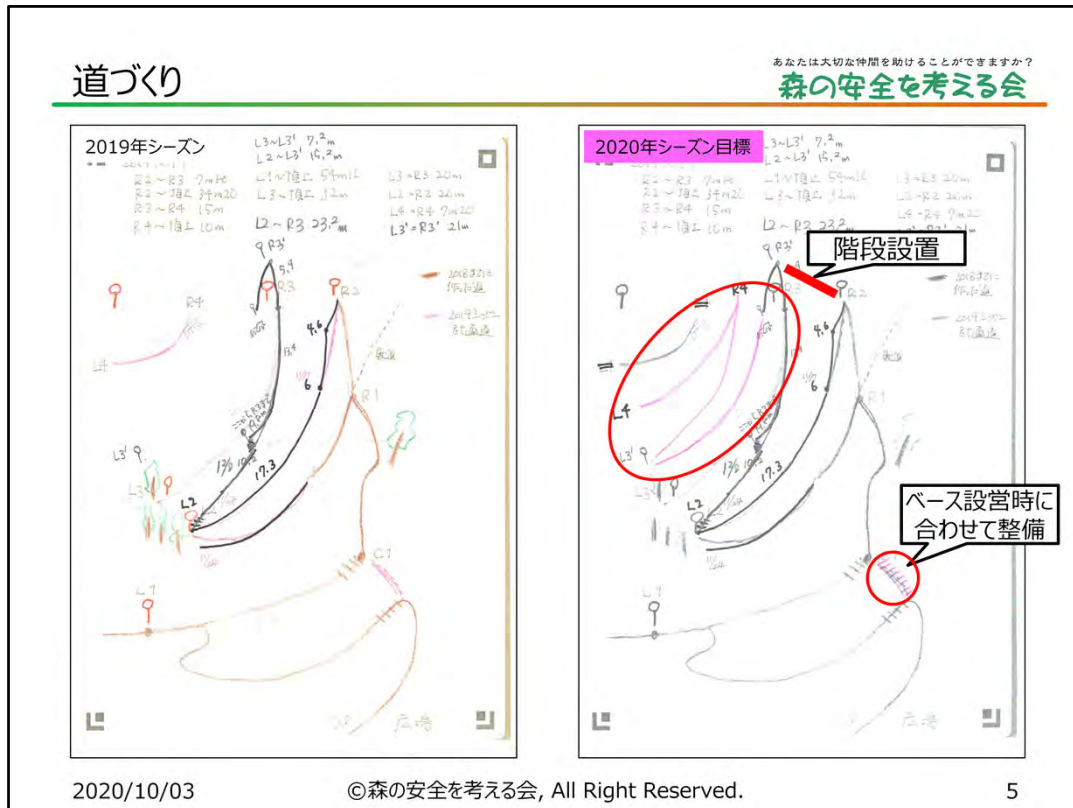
道づくり

あなたは大切な仲間を助けることができますか？
森の安全を考える会

2019年シーズン

L3~L3' 7.2m
L2~L3' 15.2m

R2~R3 7m
R2~頂上 34m
R3~R4 15m
R4~頂上 10m

L1~頂上 54m
L3~頂上 12m

L3~R3 20m
L1~R2 20m
L4~R4 7m
L2~R3 23.2m
L3'~R3' 21m

R3'
5.4
R3
R2
R4
4.6
L4
6
R1
L3'
L3
L2
17.3
13.6
C1
L1
広場

2020年シーズン目標

L3~L3' 7.2m
L2~L3' 15.2m

R2~R3 7m
R2~頂上 34m
R3~R4 15m
R4~頂上 10m

L1~頂上 54m
L3~頂上 12m

L3~R3 20m
L1~R2 20m
L4~R4 7m
L2~R3 23.2m

階段設置

R3'
R4
R2
4.6
6
L4
R1
L3
L2
13.6
17.3
L1
広場

ベース設営時に合わせて整備

2020/10/03
©森の安全を考える会, All Right Reserved.
5